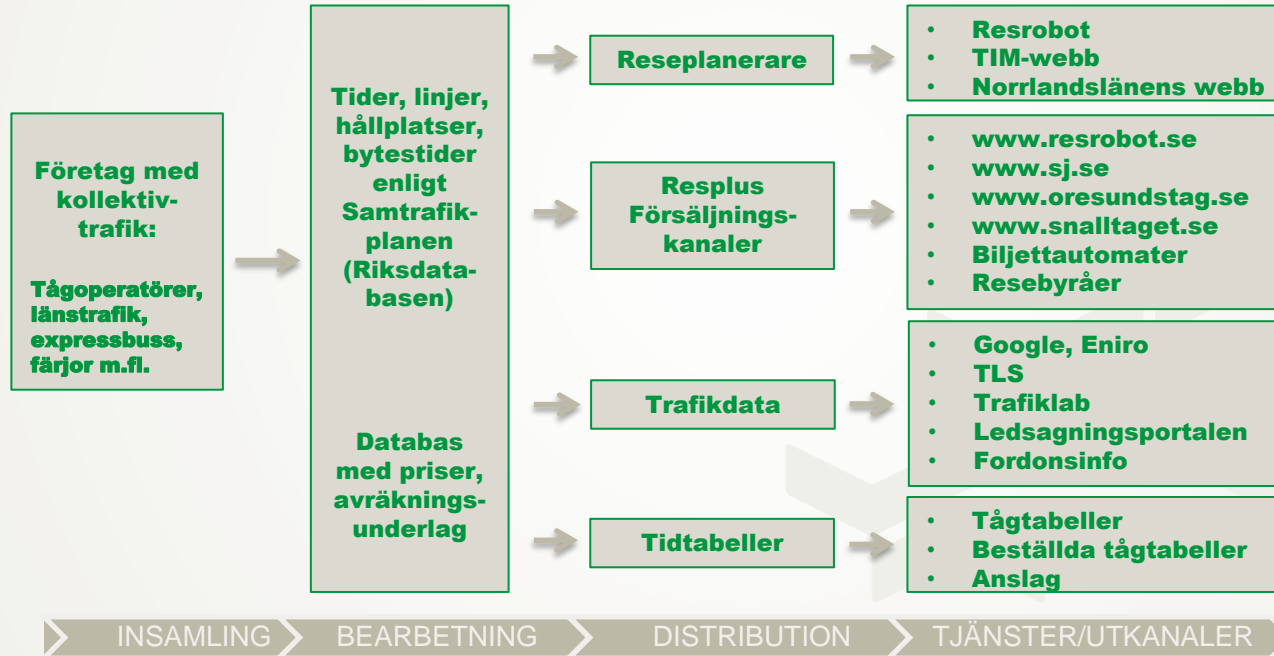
Företag med kollektivtrafik:

Tågoperatörer, länstrafik, expressbuss, färjor m.fl.

Tider, linjer, hållplatser, bytestider enligt Samtrafikplanen (Riksdatabasen)

Databas med priser, avräkningsunderlag

Reseplanerare

Resplus Försäljningskanaler

Trafikdata

Tidtabeller

- Resrobot
- TIM-webb
- Norrlandslänens webb

- www.resrobot.se
- www.sj.se
- www.oresundstag.se
- www.snalltaget.se
- Biljettautomater
- Resebyråer

- Google, Eniro
- TLS
- Trafiklab
- Ledsagningsportalen
- Fordonsinfo

- Tågtabeller
- Beställda tågtabeller
- Anslag

INSAMLING BEARBETNING DISTRIBUTION TJÄNSTER/UTKANALER